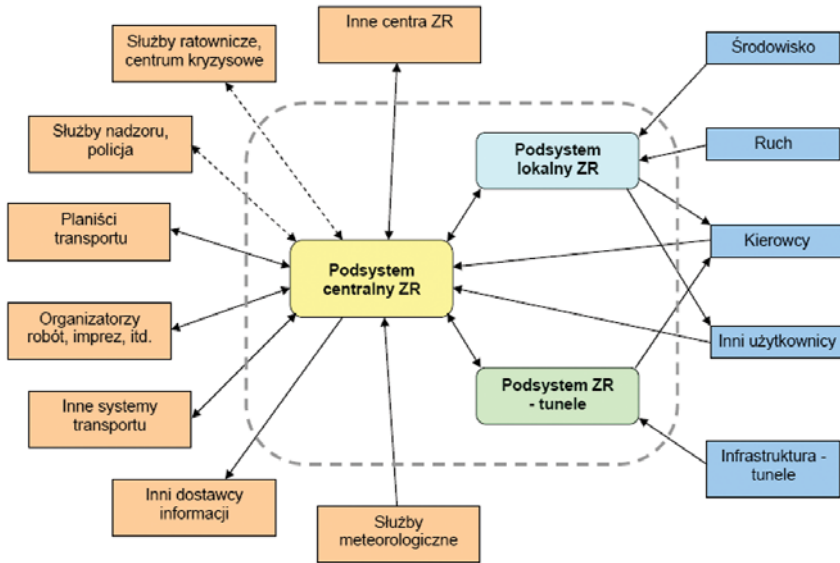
Inne centra ZR

Służby ratownicze, centrum kryzysowe

Środowisko

Służby nadzoru, policja

Podsystem lokalny ZR

Ruch

Planiści transportu

Kierowcy

Podsystem centralny ZR

Organizatorzy robót, imprez, itd.

Inni użytkownicy

Podsystem ZR - tunele

Inne systemy transportu

Infrastruktura - tunele

Inni dostawcy informacji

Służby meteorologiczne